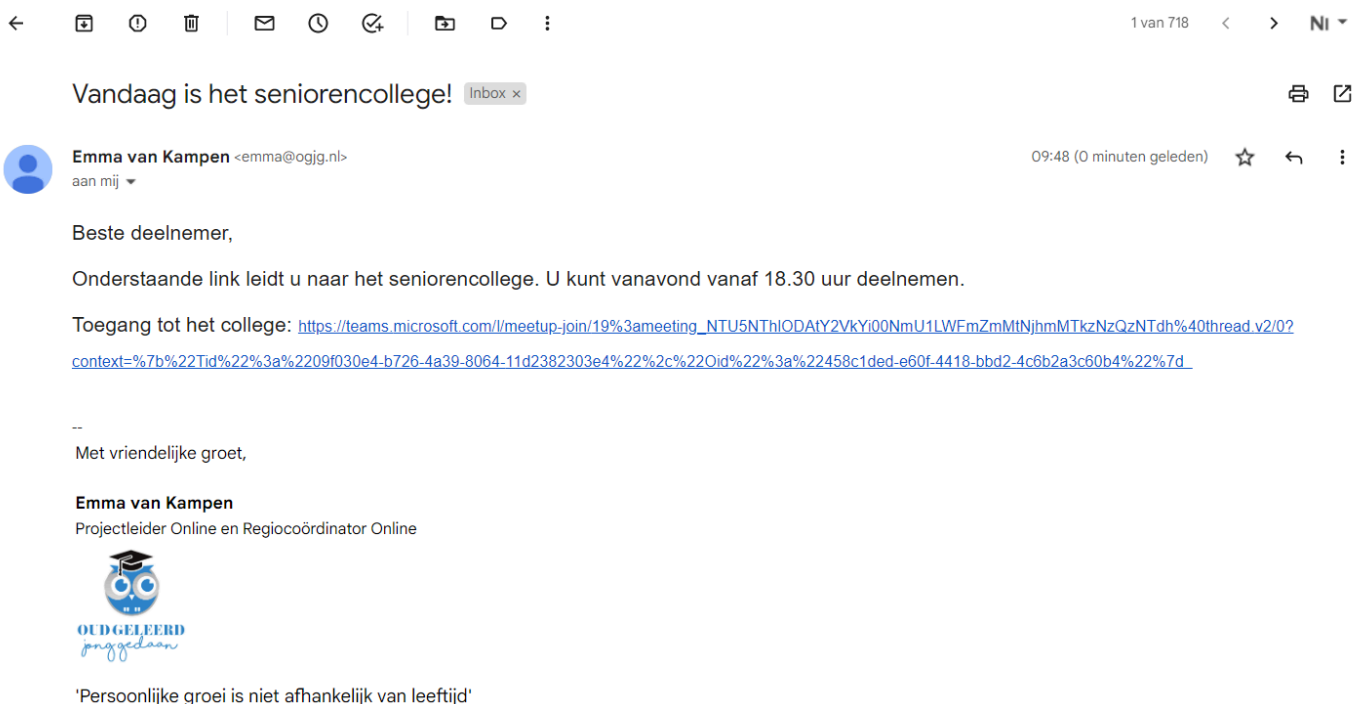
1 van 718

NI

Vandaag is het seniorencollege! Inbox ×

Emma van Kampen <emma@ogjg.nl>
aan mij

09:48 (0 minuten geleden)

Beste deelnemer,

Onderstaande link leidt u naar het seniorencollege. U kunt vanavond vanaf 18.30 uur deelnemen.

Toegang tot het college: https://teams.microsoft.com/l/meetup-join/19%3ameeting_NTU5NThlODAtY2VkYi00NmU1LWFmZmMtNjhmMTkzNzQzNTdh%40thread.v2/0?context=%7b%22Tid%22%3a%2209f030e4-b726-4a39-8064-11d2382303e4%22%2c%22Oid%22%3a%22458c1ded-e60f-4418-bbd2-4c6b2a3c60b4%22%7d

--
Met vriendelijke groet,

Emma van Kampen
Projectleider Online en Regiocoördinator Online

OUD GELEERD
jong gedaan

'Persoonlijke groei is niet afhankelijk van leeftijd'